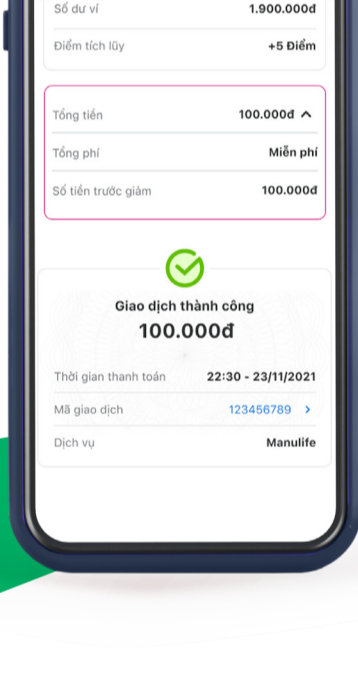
Số dư ví 1.900.000đ

Điểm tích lũy +5 Điểm

Tổng tiền 100.000đ

Tổng phí Miễn phí

Số tiền trước giảm 100.000đ

Giao dịch thành công

100.000đ

Thời gian thanh toán 22:30 - 23/11/2021

Mã giao dịch 123456789

Dịch vụ Manulife